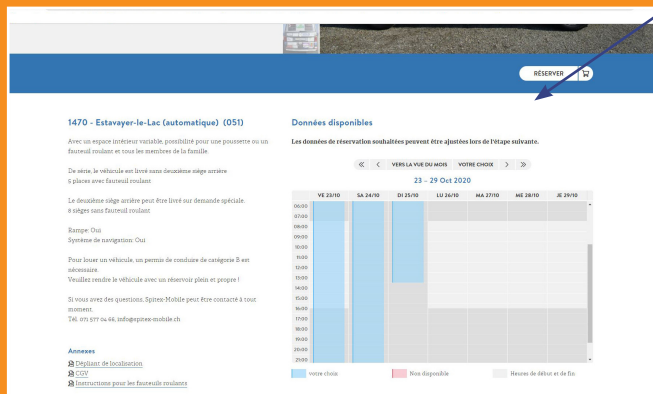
RÉSERVER

1470 - Estavayer-le-Lac (automatique) (051)

Avec un espace intérieur variable, possibilité pour une poussette ou un fauteuil roulant et tous les membres de la famille.

De série, le véhicule est livré sans deuxième siège arrière
6 places avec fauteuil roulant

Le deuxième siège arrière peut être livré sur demande spéciale.
8 sièges sans fauteuil roulant

Rampe: Oui
Système de navigation: Oui

Pour louer un véhicule, un permis de conduire de catégorie B est nécessaire.
Veuillez rendre le véhicule avec un réservoir plein et propre !

Si vous avez des questions, Spitex-Mobile peut être contacté à tout moment.
Tél. 071 577 04 44, info@spitex-mobile.ch

Annexes
Dépliant de localisation
CGV
Instructions pour les fauteuils roulants

Données disponibles

Les données de réservation souhaitées peuvent être ajustées lors de l'étape suivante.

« < VERS LA VUE DU MOIS VOTRE CHOIX > »

23 - 29 Oct 2020

| | VE 23/10 | SA 24/10 | DI 25/10 | LU 26/10 | MA 27/10 | ME 28/10 | JE 29/10 |
|---|---|---|---|---|---|---|---|
| 06:00 | | | | | | | |
| 07:00 | | | | | | | |
| 08:00 | | | | | | | |
| 09:00 | | | | | | | |
| 10:00 | | | | | | | |
| 11:00 | | | | | | | |
| 12:00 | | | | | | | |
| 13:00 | | | | | | | |
| 14:00 | | | | | | | |
| 15:00 | | | | | | | |
| 16:00 | | | | | | | |
| 17:00 | | | | | | | |
| 18:00 | | | | | | | |
| 19:00 | | | | | | | |
| 20:00 | | | | | | | |
| 21:00 | | | | | | | |

votre choix
Non disponible
Heures de début et de fin